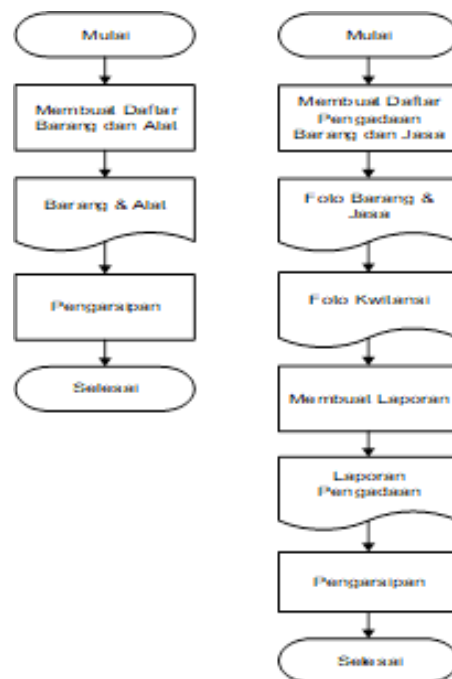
Mulai

Membuat Daftar Barang dan Alat

Barang & Alat

Pengarsipan

Selesai

Mulai

Membuat Daftar Pengadaan Barang dan Jasa

Foto Barang & Jasa

Foto Kwitansi

Membuat Laporan

Laporan Pengadaan

Pengarsipan

Selesai